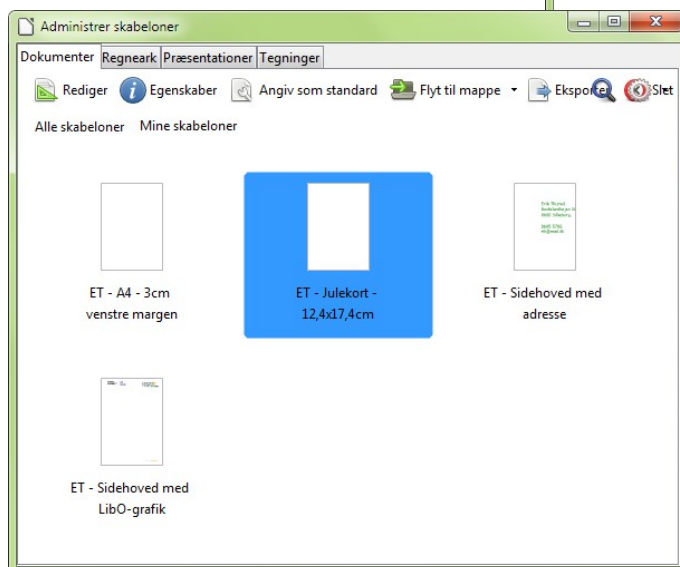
Administrer skabeloner

Dokumenter Regneark Præsentationer Tegninger

Rediger Egenskaber Angiv som standard Flyt til mappe Ekspor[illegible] Slet

Alle skabeloner Mine skabeloner

ET - A4 - 3cm venstre margen

ET - Julekort - 12,4x17,4cm

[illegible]

ET - Sidehoved med adresse

ET - Sidehoved med LibO-grafik